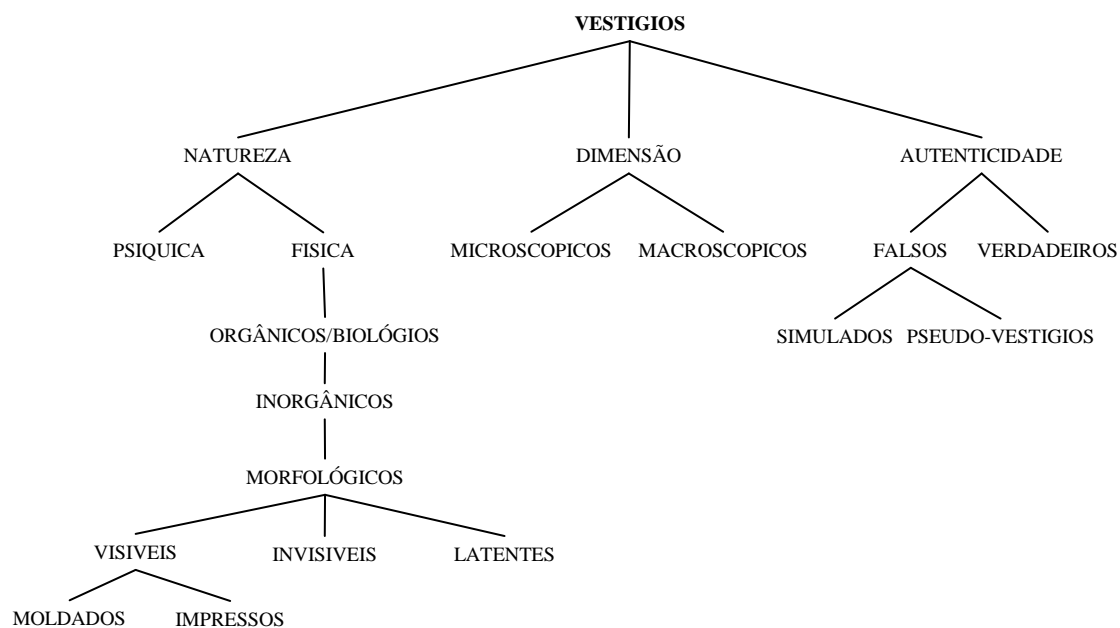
**VESTIGIOS**

NATUREZA

DIMENSÃO

AUTENTICIDADE

PSIQUICA

FISICA

MICROSCOPICOS

MACROSCOPICOS

FALSOS

VERDADEIROS

ORGÂNICOS/BIOLÓGIOS

SIMULADOS

PSEUDO-VESTIGIOS

INORGÂNICOS

MORFOLÓGICOS

VISIVEIS

INVISIVEIS

LATENTES

MOLDADOS

IMPRESSOS